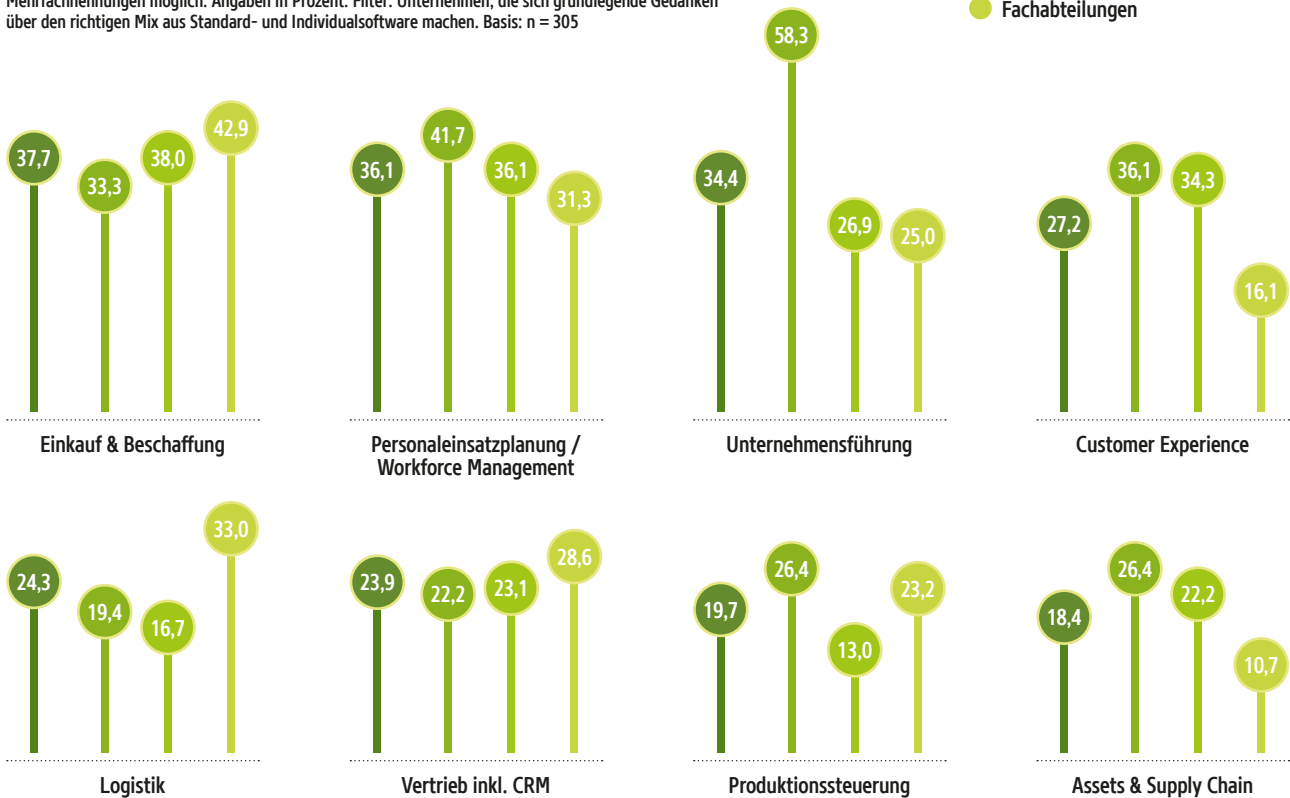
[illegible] möglich. Angaben in Prozent. Filter: Unternehmen, die sich grundlegende Gedanken über den richtigen Mix aus Standard- und Individualsoftware machen. Basis: n = 305

Fachabteilungen

37,7
33,3
38,0
42,9
Einkauf & Beschaffung

36,1
41,7
36,1
31,3
Personaleinsatzplanung / Workforce Management

34,4
58,3
26,9
25,0
Unternehmensführung

27,2
36,1
34,3
16,1
Customer Experience

24,3
19,4
16,7
33,0
Logistik

23,9
22,2
23,1
28,6
Vertrieb inkl. CRM

19,7
26,4
13,0
23,2
Produktionssteuerung

18,4
26,4
22,2
10,7
Assets & Supply Chain